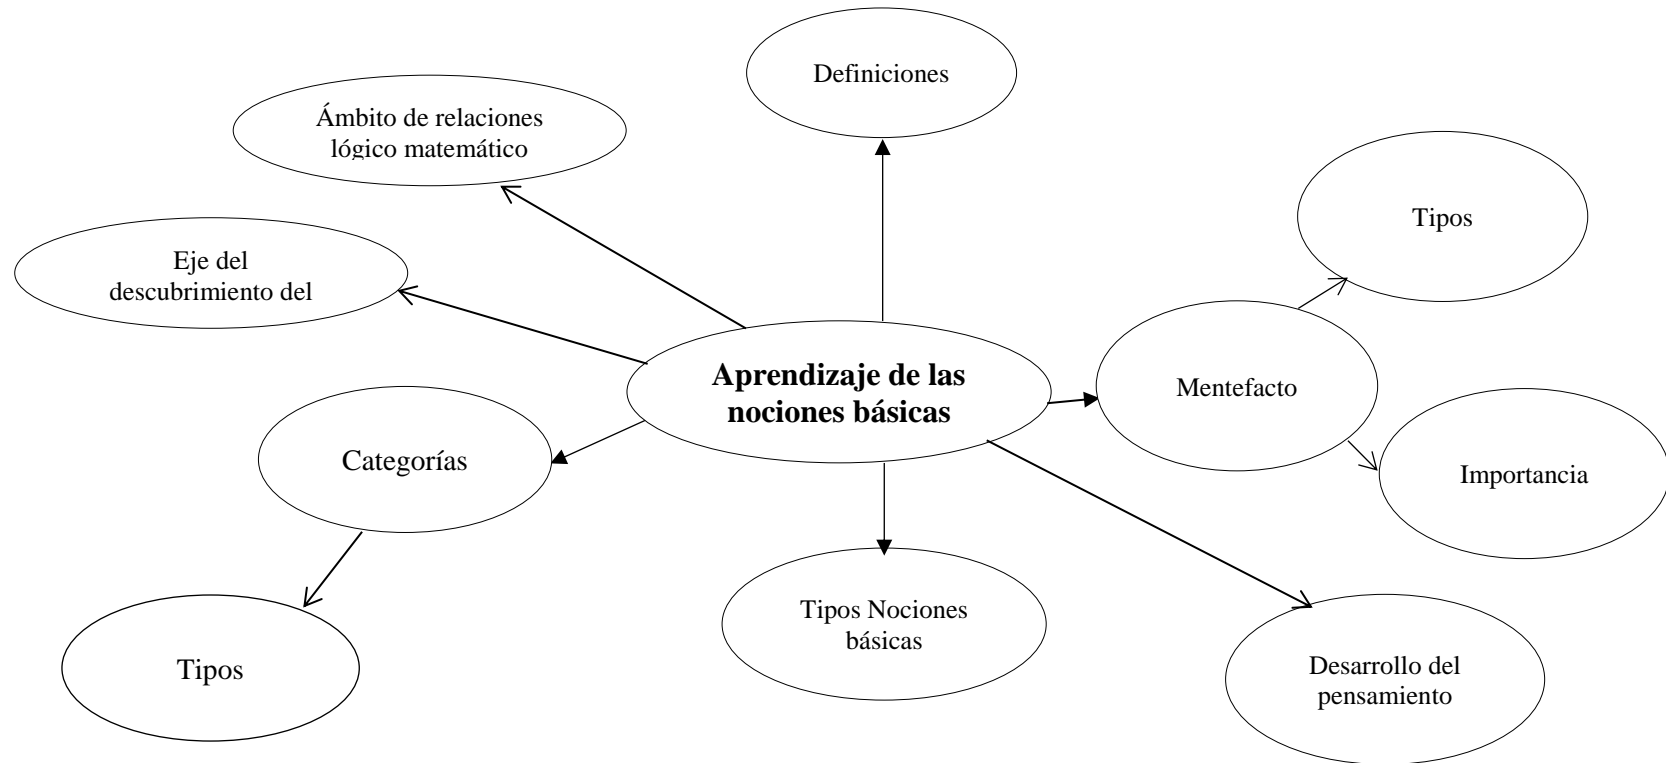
Definiciones

Ámbito de relaciones lógico matemático

Tipos

Eje del descubrimiento del

Aprendizaje de las nociones básicas

Mentefacto

Categorías

Importancia

Tipos Nociones básicas

Tipos

Desarrollo del pensamiento